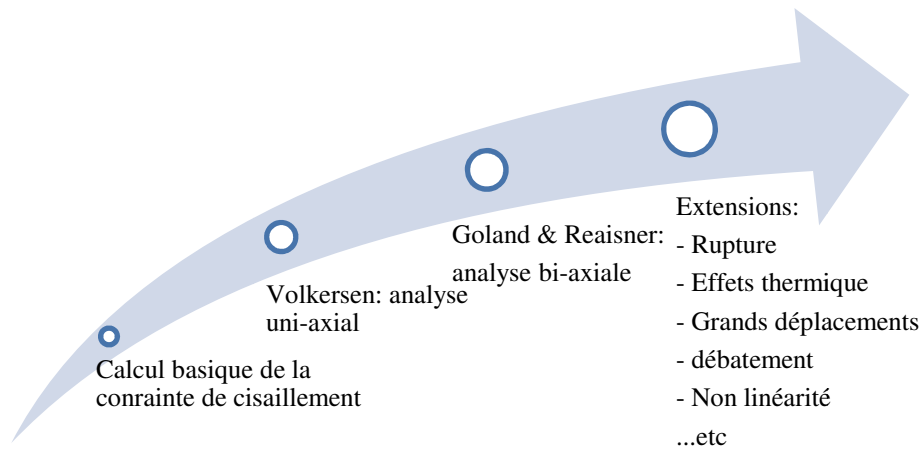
Calcul basique de la conrainte de cisaillement

Volkersen: analyse uni-axial

Goland & Reaisner: analyse bi-axiale

Extensions:
- Rupture
- Effets thermique
- Grands déplacements
- débatement
- Non linéarité
...etc